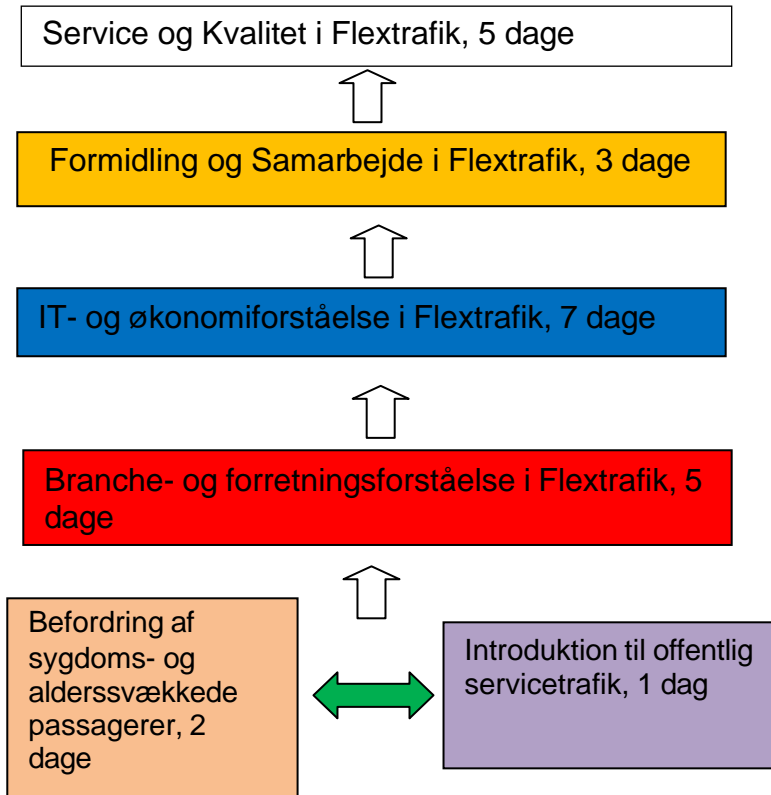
Service og Kvalitet i Flextrafik, 5 dage

Formidling og Samarbejde i Flextrafik, 3 dage

IT- og økonomiforståelse i Flextrafik, 7 dage

Branche- og forretningsforståelse i Flextrafik, 5 dage

Befordring af sygdoms- og alderssvækkede passagerer, 2 dage

Introduktion til offentlig servicetrafik, 1 dag